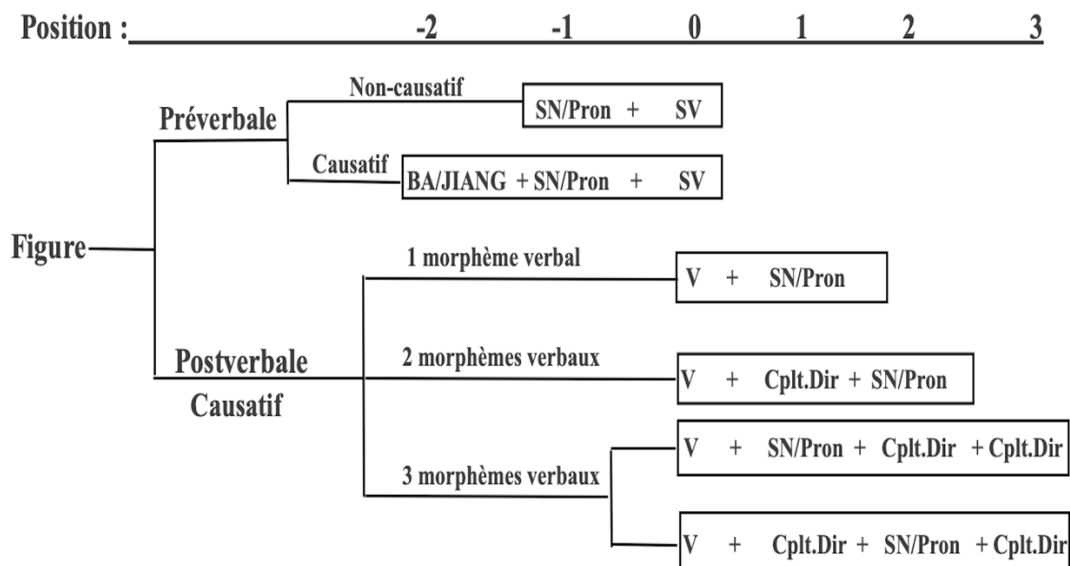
Position : -2 -1 0 1 2 3

Préverbale

Non-causatif

SN/Pron + SV

Causatif

BA/JIANG + SN/Pron + SV

Figure

1 morphème verbal

V + SN/Pron

Postverbale

Causatif

2 morphèmes verbaux

V + Cplt.Dir + SN/Pron

3 morphèmes verbaux

V + SN/Pron + Cplt.Dir + Cplt.Dir

V + Cplt.Dir + SN/Pron + Cplt.Dir